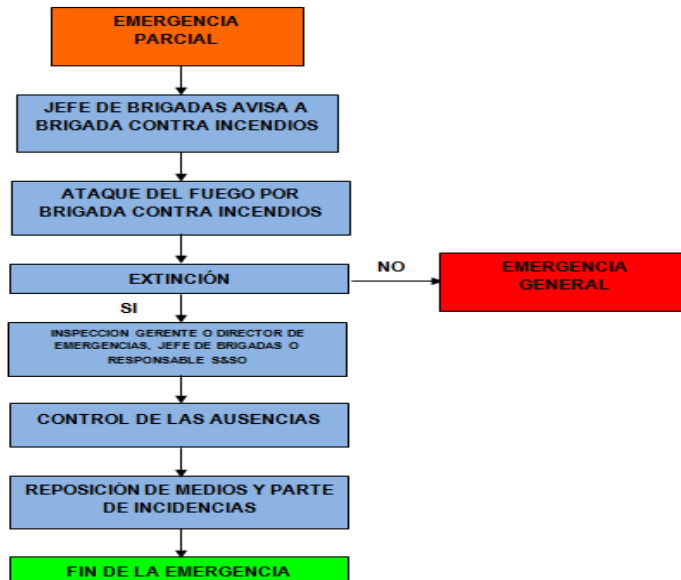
EMERGENCIA PARCIAL

JEFE DE BRIGADAS AVISA A BRIGADA CONTRA INCENDIOS

ATAQUE DEL FUEGO POR BRIGADA CONTRA INCENDIOS

EXTINCIÓN

NO

EMERGENCIA GENERAL

SI

INSPECCION GERENTE O DIRECTOR DE EMERGENCIAS, JEFE DE BRIGADAS O RESPONSABLE S&SO

CONTROL DE LAS AUSENCIAS

REPOSICIÓN DE MEDIOS Y PARTE DE INCIDENCIAS

FIN DE LA EMERGENCIA